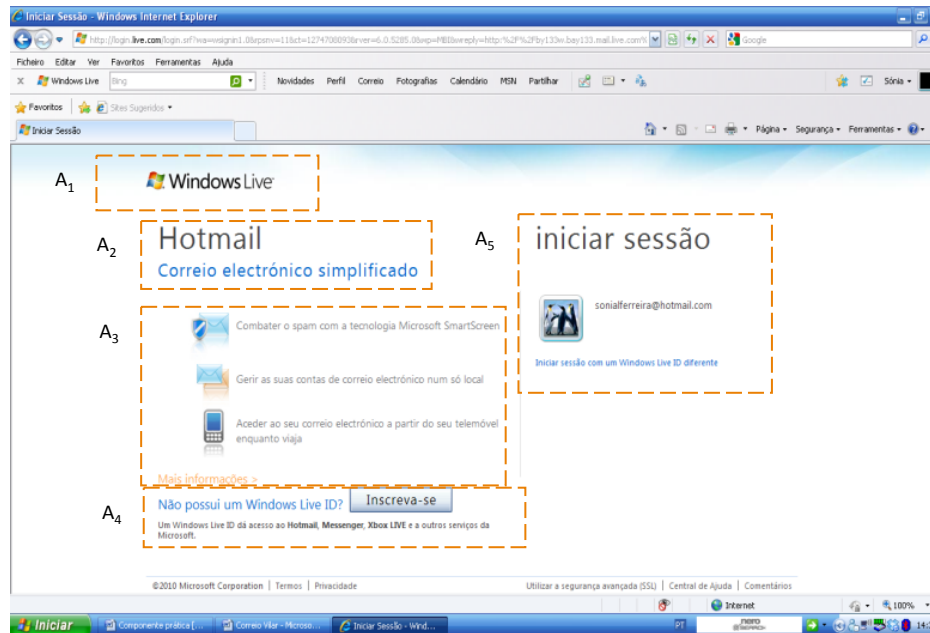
Iniciar Sessão - Windows Internet Explorer

http://login.live.com/login.srf?wa=wsignin1.0&rpsnv=11&ct=1274706093&rver=6.0.5285.0&wp=MBI&wreply=http:%2F%2Fby133w.bay133.mail.live.com%

Google

Ficheiro Editar Ver Favoritos Ferramentas Ajuda

Windows Live Bing Novidades Perfil Correio Fotografias Calendário MSN Partilhar Sónia

Favoritos Sites Sugeridos

Iniciar Sessão

Página Segurança Ferramentas

$A_1$

Windows Live

$A_2$

Hotmail

Correio electrónico simplificado

$A_5$

iniciar sessão

sonialferreira@hotmail.com

Iniciar sessão com um Windows Live ID diferente

$A_3$

Combater o spam com a tecnologia Microsoft SmartScreen

Gerir as suas contas de correio electrónico num só local

Aceder ao seu correio electrónico a partir do seu telemóvel enquanto viaja

Mais informações >

$A_4$

Não possui um Windows Live ID? Inscreva-se

Um Windows Live ID dá acesso ao Hotmail, Messenger, Xbox LIVE e a outros serviços da Microsoft.

©2010 Microsoft Corporation | Termos | Privacidade

Utilizar a segurança avançada (SSL) | Central de Ajuda | Comentários

Internet 100%

Iniciar Componente prática [... Correio Vilar - Microso... Iniciar Sessão - Wind... PT nero